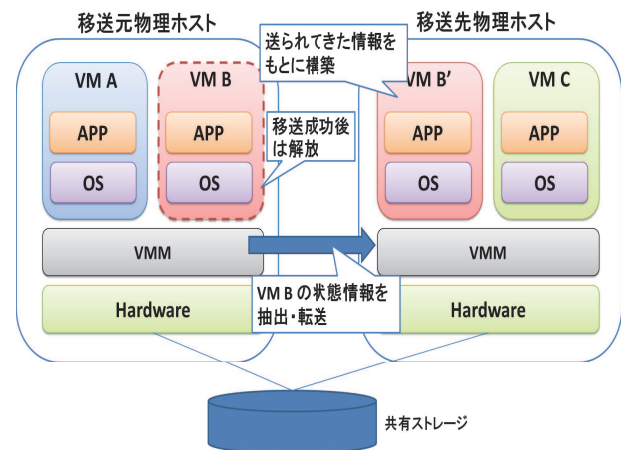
移送元物理ホスト

VM A

APP

OS

VM B

APP

OS

移送成功後は解放

送られてきた情報をもとに構築

移送先物理ホスト

VM B'

APP

OS

VM C

APP

OS

VMM

VMM

Hardware

VM B の状態情報を抽出・転送

Hardware

共有ストレージ